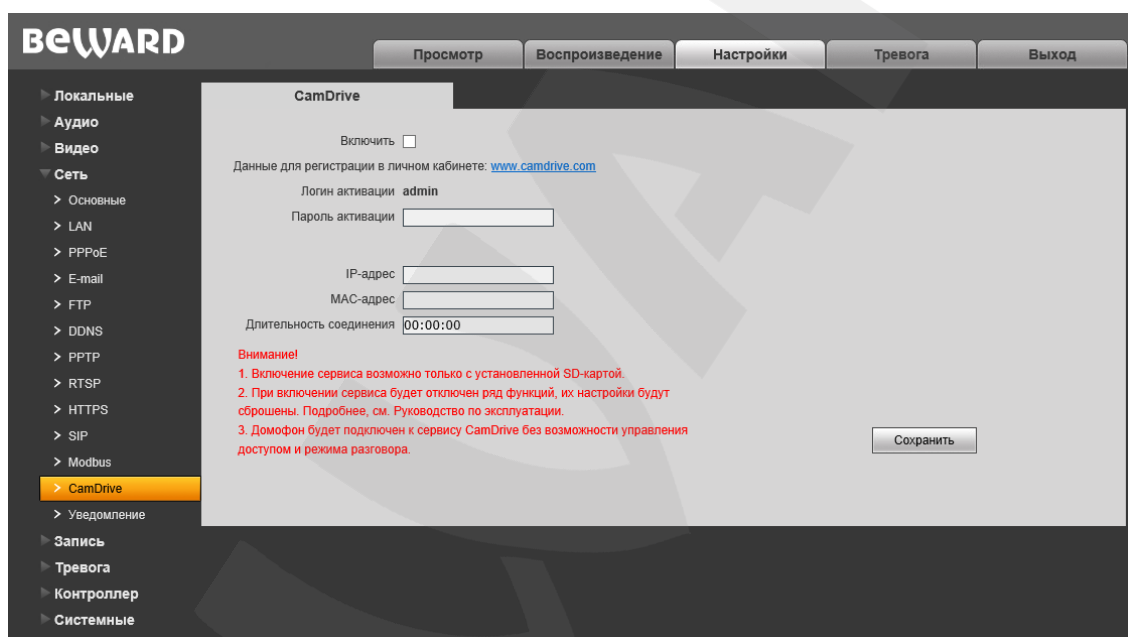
BEWARD

Просмотр | Воспроизведение | Настройки | Тревога | Выход

Локальные
Аудио
Видео
Сеть
> Основные
> LAN
> PPPoE
> E-mail
> FTP
> DDNS
> PPTP
> RTSP
> HTTPS
> SIP
> Modbus
> CamDrive
> Уведомление
Запись
Тревога
Контроллер
Системные

CamDrive

Включить

Данные для регистрации в личном кабинете: www.camdrive.com

Логин активации admin

Пароль активации

IP-адрес

MAC-адрес

Длительность соединения 00:00:00

Внимание!
1. Включение сервиса возможно только с установленной SD-картой.
2. При включении сервиса будет отключен ряд функций, их настройки будут сброшены. Подробнее, см. Руководство по эксплуатации.
3. Домофон будет подключен к сервису CamDrive без возможности управления доступом и режима разговора.

Сохранить